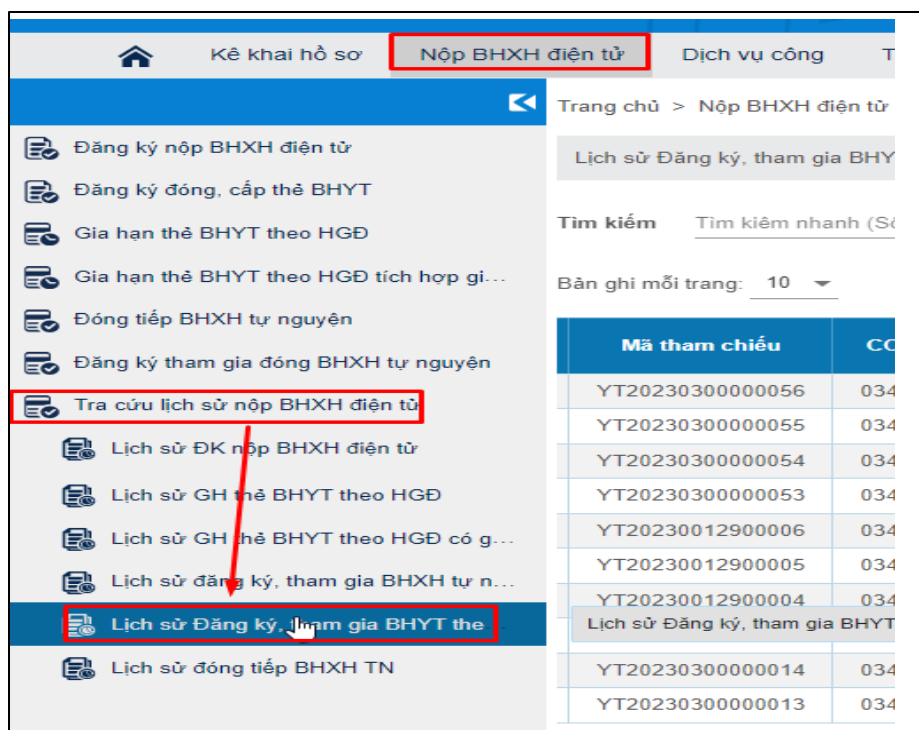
Kê khai hồ sơ | Nộp BHXH điện tử | Dịch vụ công | T

Đăng ký nộp BHXH điện tử
Đăng ký đóng, cấp thẻ BHYT
Gia hạn thẻ BHYT theo HGĐ
Gia hạn thẻ BHYT theo HGĐ tích hợp gi...
Đóng tiếp BHXH tự nguyện
Đăng ký tham gia đóng BHXH tự nguyện
Tra cứu lịch sử nộp BHXH điện tử
Lịch sử ĐK nộp BHXH điện tử
Lịch sử GH thẻ BHYT theo HGĐ
Lịch sử GH thẻ BHYT theo HGĐ có g...
Lịch sử đăng ký, tham gia BHXH tự n...
Lịch sử Đăng ký, tham gia BHYT the
Lịch sử đóng tiếp BHXH TN

Trang chủ > Nộp BHXH điện tử

Lịch sử Đăng ký, tham gia BHY

Tìm kiếm Tìm kiếm nhanh (Số

Bản ghi mỗi trang: 10

| Mã tham chiếu | CC |
|---|---|
| YT20230300000056 | 034 |
| YT20230300000055 | 034 |
| YT20230300000054 | 034 |
| YT20230300000053 | 034 |
| YT20230012900006 | 034 |
| YT20230012900005 | 034 |
| YT20230012900004 | 034 |
| YT20230300000014 | 034 |
| YT20230300000013 | 034 |

Lịch sử Đăng ký, tham gia BHYT